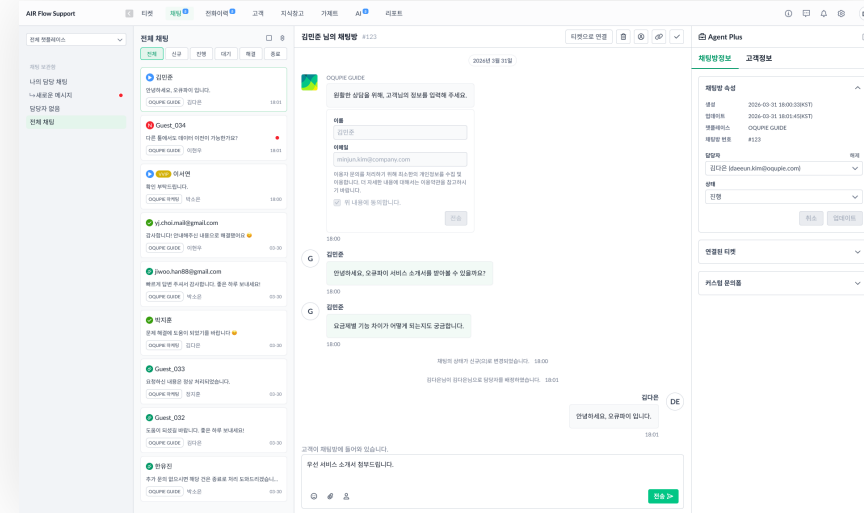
AIR Flow Support
티켓 채팅 전화이력 고객 지식참고 가제트 AI 리포트

전체 챗플레이스
채팅 보관함
나의 담당 채팅
ㄴ새로운 메시지
담당자 없음
전체 채팅

전체 채팅
전체 신규 진행 대기 해결 종료

김민준
안녕하세요, 오큐파이 입니다.
OQUPIE GUIDE 김다은 18:01

Guest_034
다른 툴에서도 데이터 이전이 가능한가요?
OQUPIE GUIDE 이현우 18:01

이서연
확인 부탁드립니다.
OQUPIE 마케팅 박소은 18:00

yj.choi.mail@gmail.com
감사합니다! 안내해주신 내용으로 해결했어요 😊
OQUPIE GUIDE 이현우 03:30

jiwoo.han88@gmail.com
빠르게 답변 주셔서 감사합니다. 좋은 하루 보내세요!
OQUPIE GUIDE 박소은 03:30

박지훈
문제 해결에 도움이 되었기를 바랍니다 😊
OQUPIE 마케팅 김다은 03:30

Guest_033
요청하신 내용은 정상 처리되었습니다.
OQUPIE GUIDE 정지훈 03:30

Guest_032
도움이 되셨길 바랍니다. 좋은 하루 보내세요!
OQUPIE GUIDE 김다은 03:30

한유진
추가 문의 없으시면 해당 건은 종료로 처리 도와드리겠습니...
OQUPIE GUIDE 박소은 03:30

김민준 님의 채팅방 #123
티켓으로 연결

2026년 3월 31일

OQUPIE GUIDE
원활한 상담을 위해, 고객님의 정보를 입력해 주세요.
이름
김민준
이메일
minjun.kim@company.com
이용자 문의를 처리하기 위해 최소한의 개인정보를 수집 및 이용합니다. 더 자세한 내용에 대해서는 이용약관을 참고하시기 바랍니다.
위 내용에 동의합니다.
전송
18:00

김민준
안녕하세요, 오큐파이 서비스 소개서를 받아볼 수 있을까요?
18:00

김민준
요금제별 기능 차이가 어떻게 되는지도 궁금합니다.
18:00

채팅의 상태가 신규(으)로 변경되었습니다. 18:00
김다은님이 김다은님으로 담당자를 배정하였습니다. 18:01

김다은
안녕하세요, 오큐파이 입니다.
18:01

고객이 채팅방에 들어와 있습니다.
우선 서비스 소개서 첨부드립니다.
전송

Agent Plus
채팅방정보 고객정보
채팅방 속성
생성 2026-03-31 18:00:33(KST)
업데이트 2026-03-31 18:01:45(KST)
챗플레이스 OQUPIE GUIDE
채팅방 번호 #123
담당자 해제
김다은 (daeeun.kim@oqupie.com)
상태
진행
취소 업데이트
연결된 티켓
커스텀 문의폼